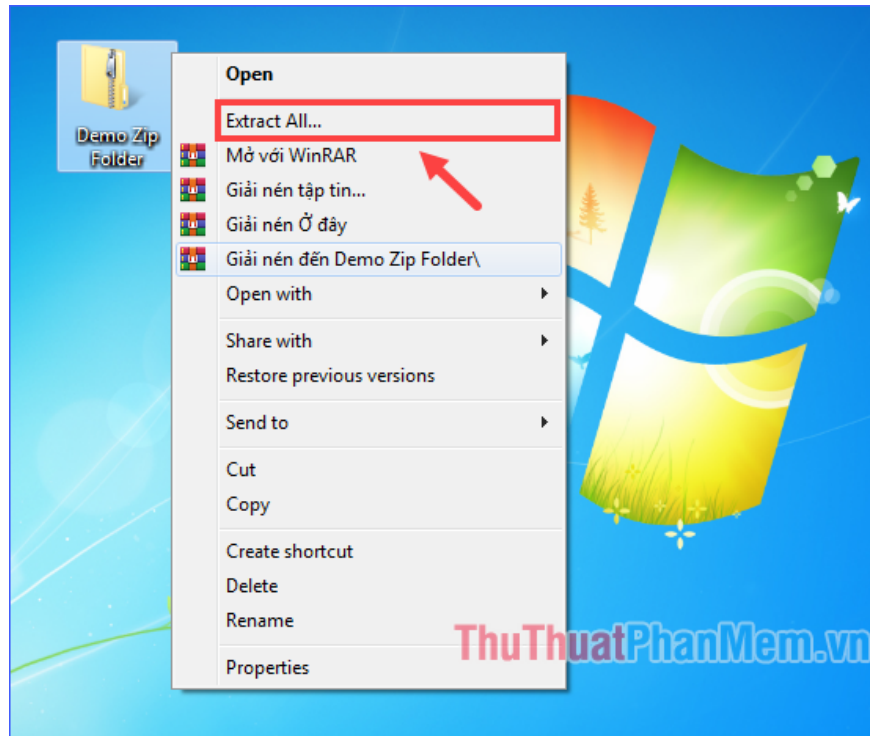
Demo Zip Folder

Open
Extract All...
Mở với WinRAR
Giải nén tập tin...
Giải nén Ở đây
Giải nén đến Demo Zip Folder\
Open with
Share with
Restore previous versions
Send to
Cut
Copy
Create shortcut
Delete
Rename
Properties

ThuThuatPhanMem.vn